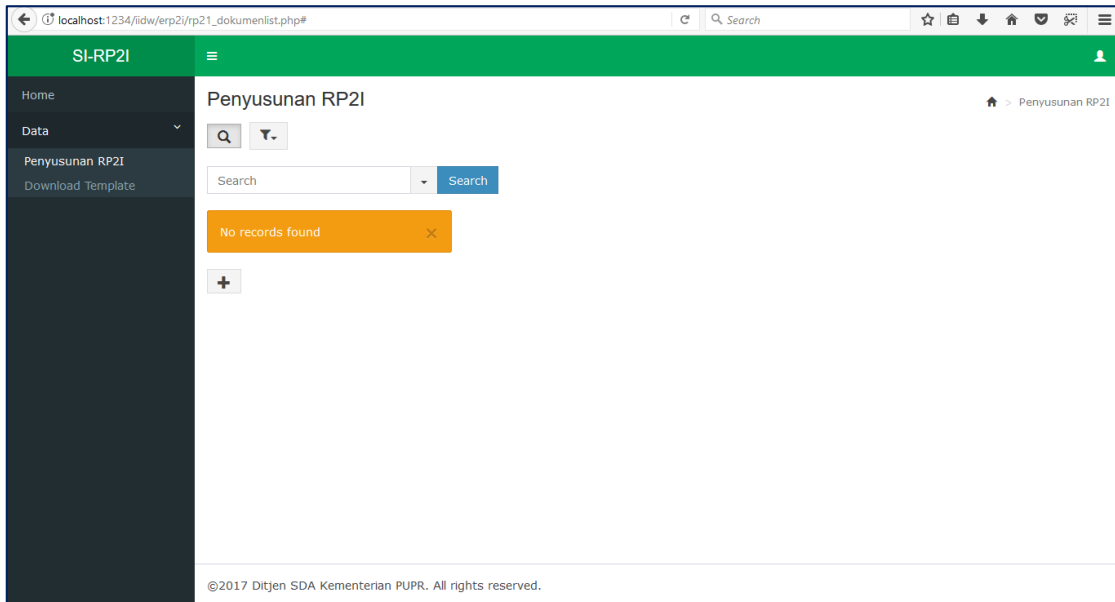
localhost:1234/iidw/erp2i/rp21_dokumenlist.php#

Search

SI-RP2I

Home

Data

Penyusunan RP2I

Download Template

Penyusunan RP2I

Penyusunan RP2I

Search

Search

No records found

+

©2017 Ditjen SDA Kementerian PUPR. All rights reserved.